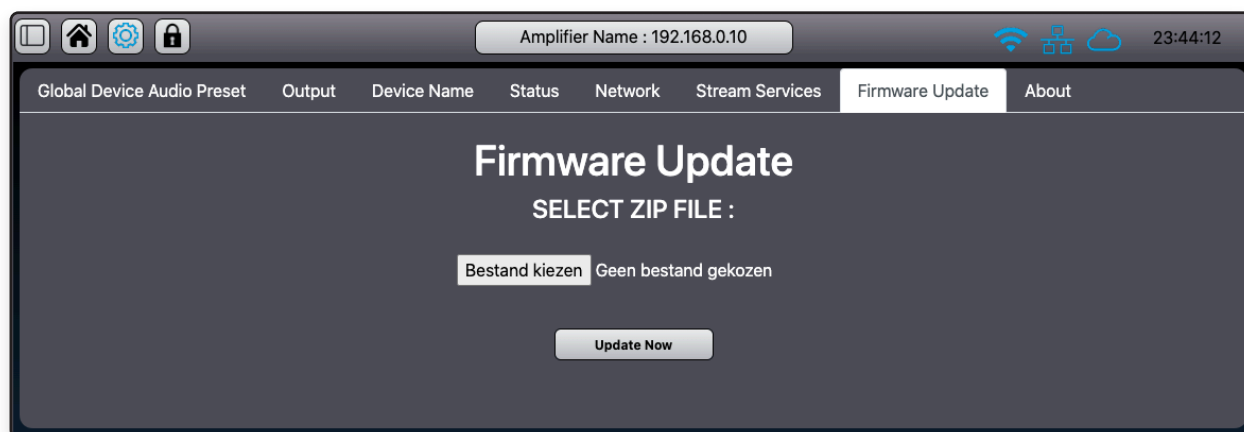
Amplifier Name : 192.168.0.10

23:44:12

Global Device Audio Preset Output Device Name Status Network Stream Services Firmware Update About

Firmware Update

SELECT ZIP FILE :

Bestand kiezen Geen bestand gekozen

Update Now